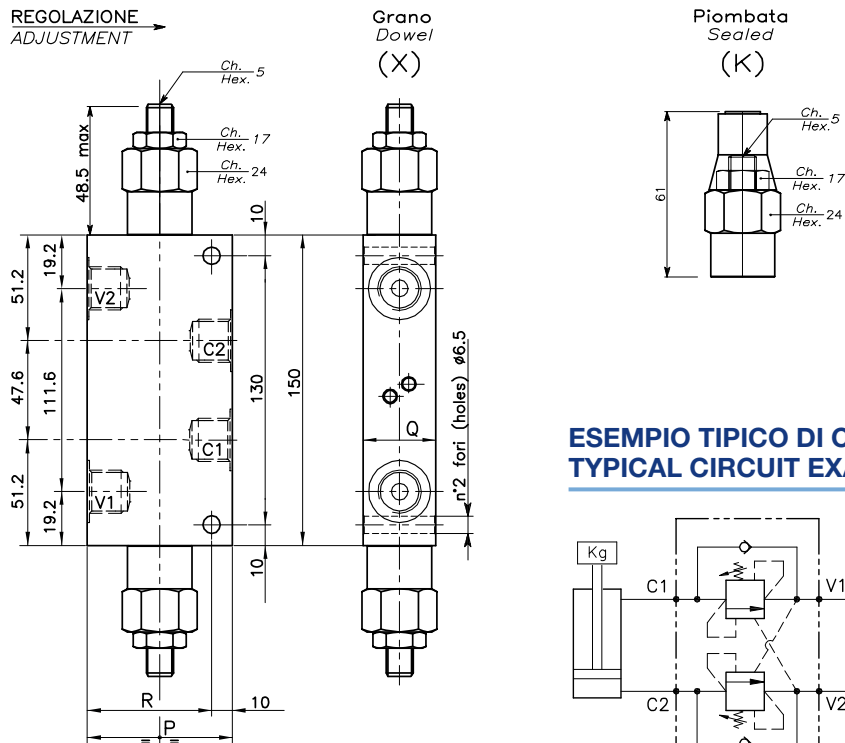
REGOLAZIONE
ADJUSTMENT

Grano
Dowel
(X)

Piombata
Sealed
(K)

Ch.
Hex. 5

Ch.
Hex. 17

Ch.
Hex. 24

48.5 max

10

51.2
19.2
V2
C2
47.6
111.6
130
150
C1
51.2
19.2
V1
10

n°2 fori (holes) ø6.5
Q

61

Ch.
Hex. 5

Ch.
Hex. 17

Ch.
Hex. 24

R
10
P

ESEMPIO TIPICO DI C
TYPICAL CIRCUIT EXA

Kg
C1
V1
C2
V2